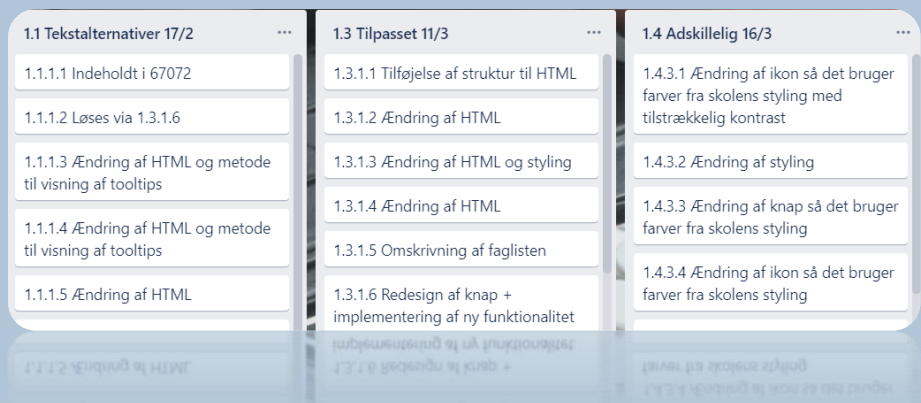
1.1 Tekstalternativer 17/2 ...

1.1.1.1 Indeholdt i 67072

1.1.1.2 Løses via 1.3.1.6

1.1.1.3 Ændring af HTML og metode til visning af tooltips

1.1.1.4 Ændring af HTML og metode til visning af tooltips

1.1.1.5 Ændring af HTML

1.3 Tilpasset 11/3 ...

1.3.1.1 Tilføjelse af struktur til HTML

1.3.1.2 Ændring af HTML

1.3.1.3 Ændring af HTML og styling

1.3.1.4 Ændring af HTML

1.3.1.5 Omskrivning af faglisten

1.3.1.6 Redesign af knap + implementering af ny funktionalitet

1.4 Adskillelig 16/3 ...

1.4.3.1 Ændring af ikon så det bruger farver fra skolens styling med tilstrækkelig kontrast

1.4.3.2 Ændring af styling

1.4.3.3 Ændring af knap så det bruger farver fra skolens styling

1.4.3.4 Ændring af ikon så det bruger farver fra skolens styling